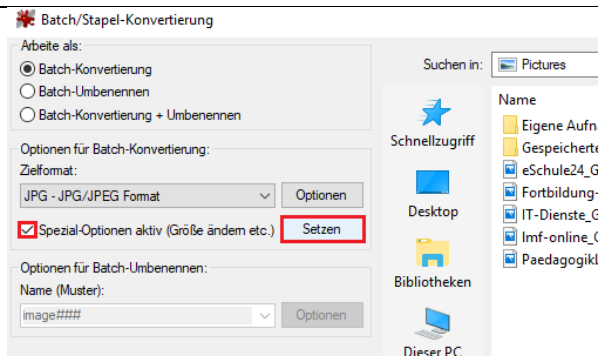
Batch/Stapel-Konvertierung

Arbeite als:
Batch-Konvertierung
Batch-Umbenennen
Batch-Konvertierung + Umbenennen

Optionen für Batch-Konvertierung:
Zielformat:
JPG - JPG/JPEG Format
Optionen
Spezial-Optionen aktiv (Größe ändern etc.)
Setzen

Optionen für Batch-Umbenennen:
Name (Muster):
image###
Optionen

Suchen in: Pictures

Schnellzugriff
Desktop
Bibliotheken
Dieser PC

Name
Eigene Aufn
Gespeicherte
eSchule24_G
Fortbildung-
IT-Dienste_G
lmf-online_C
PaedagogikL